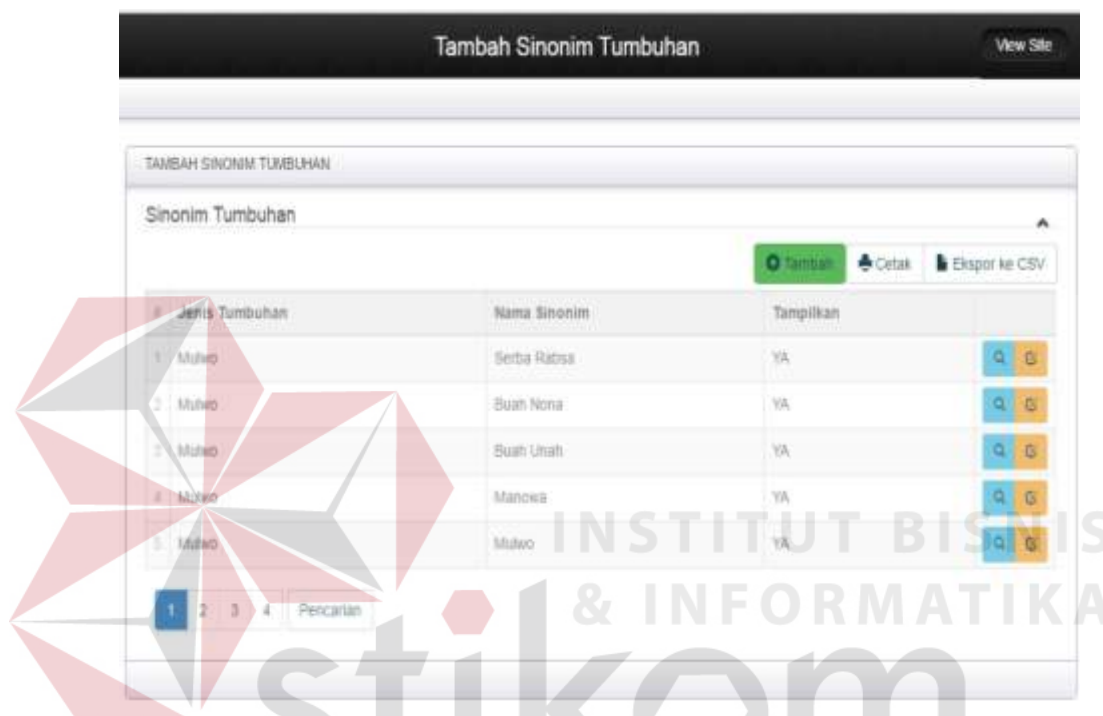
Tambah Sinonim Tumbuhan

View Site

TAMBAH SINONIM TUMBUHAN

Sinonim Tumbuhan

Tambah Cetak Ekspor ke CSV

| # | Jenis Tumbuhan | Nama Sinonim | Tampilkan |
|---|---|---|---|
| 1 | Mulwo | Serba Rabsa | YA |
| 2 | Mulwo | Buah Nona | YA |
| 3 | Mulwo | Buah Unah | YA |
| 4 | Mulwo | Manowa | YA |
| 5 | Mulwo | Mulwo | YA |

1 2 3 4 Pencarian

INSTITUT BISNIS & INFORMATIKA

stikom